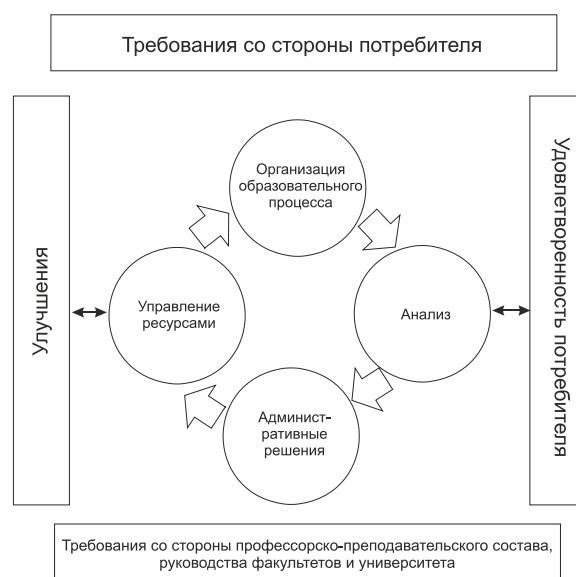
Требования со стороны потребителя

Улучшения

Организация образовательного процесса

Управление ресурсами

Анализ

Админист-ративные решения

Удовлетворенность потребителя

Требования со стороны профессорско-преподавательского состава, руководства факультетов и университета